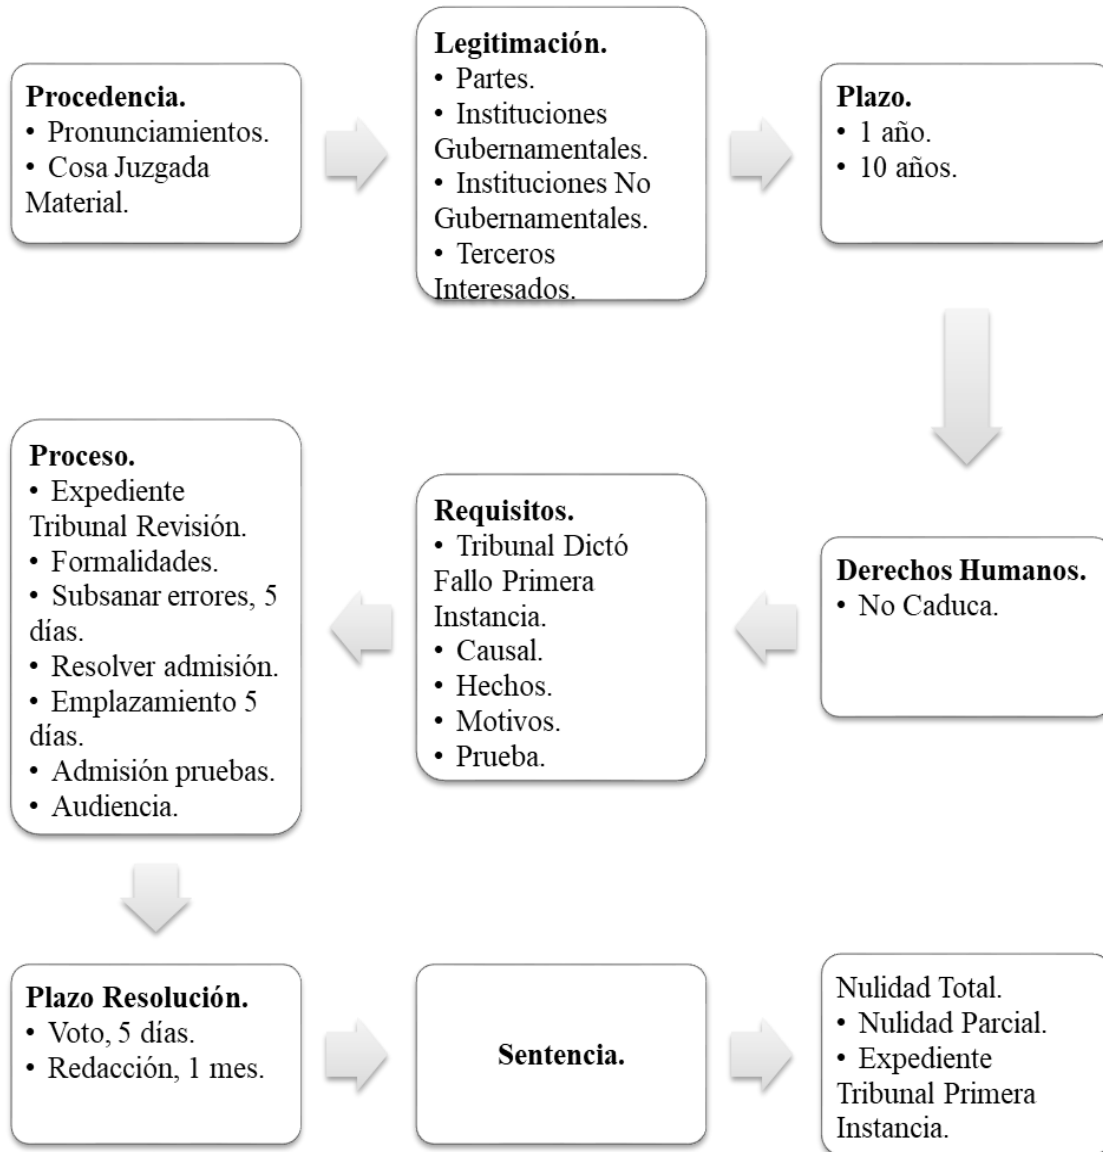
**Procedencia.**
• Pronunciamientos.
• Cosa Juzgada Material.

**Legitimación.**
• Partes.
• Instituciones Gubernamentales.
• Instituciones No Gubernamentales.
• Terceros Interesados.

**Plazo.**
• 1 año.
• 10 años.

**Derechos Humanos.**
• No Caduca.

**Requisitos.**
• Tribunal Dictó Fallo Primera Instancia.
• Causal.
• Hechos.
• Motivos.
• Prueba.

**Proceso.**
• Expediente Tribunal Revisión.
• Formalidades.
• Subsanar errores, 5 días.
• Resolver admisión.
• Emplazamiento 5 días.
• Admisión pruebas.
• Audiencia.

**Plazo Resolución.**
• Voto, 5 días.
• Redacción, 1 mes.

**Sentencia.**

Nulidad Total.
• Nulidad Parcial.
• Expediente Tribunal Primera Instancia.